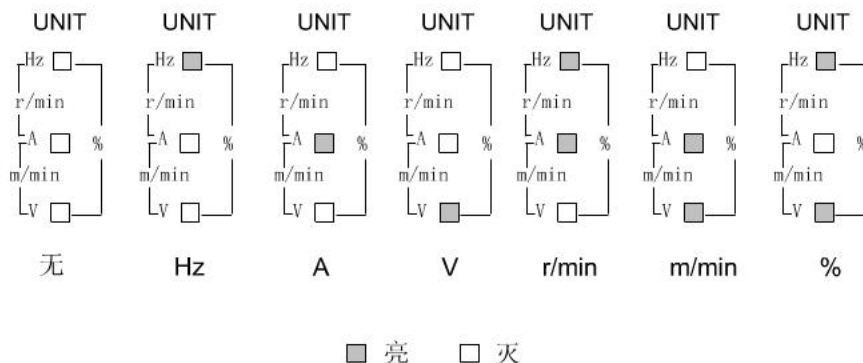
| UNIT | UNIT | UNIT | UNIT | UNIT | UNIT | UNIT |
|---|---|---|---|---|---|---|
| Hz r/min A % m/min V | Hz r/min A % m/min V | Hz r/min A % m/min V | Hz r/min A % m/min V | Hz r/min A % m/min V | Hz r/min A % m/min V | Hz r/min A % m/min V |
| 无 | Hz | A | V | r/min | m/min | % |

■ 亮 □ 灭